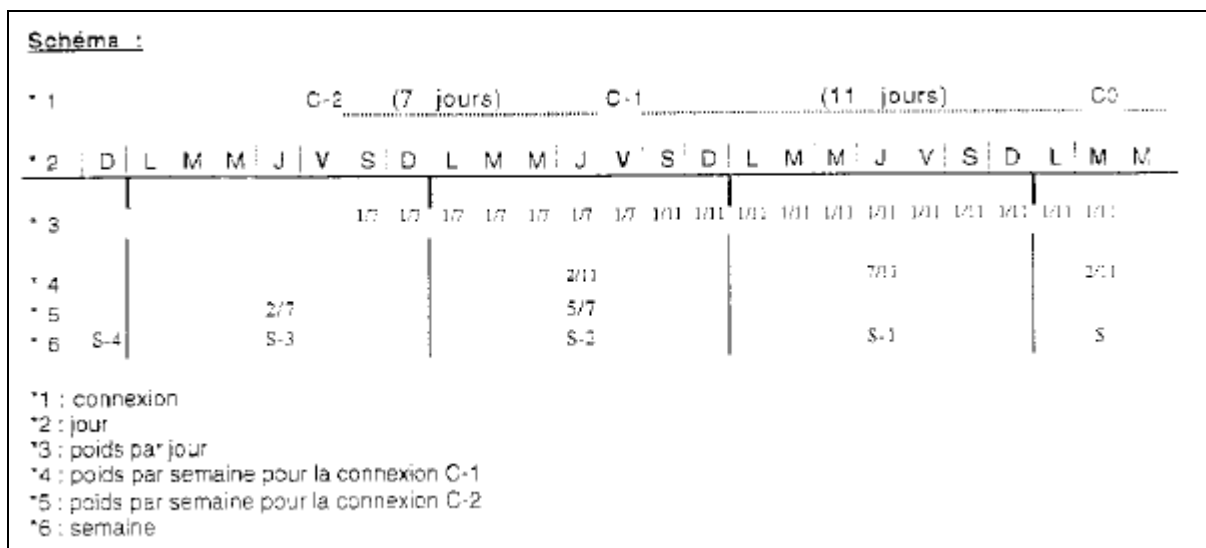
Schéma :

*1 C-2 (7 jours) C-1 (11 jours) C0

*2 D | L M M J V S D L M M J V S D L M M J V S D L M M

*3 1/7 1/7 1/7 1/7 1/7 1/7 1/7 1/11 1/11 1/11 1/11 1/11 1/11 1/11 1/11 1/11 1/11 1/11

*4 2/11 7/11 2/11

*5 2/7 5/7

*6 S-4 S-3 S-2 S-1 S

*1 : connexion
*2 : jour
*3 : poids par jour
*4 : poids par semaine pour la connexion C-1
*5 : poids par semaine pour la connexion C-2
*6 : semaine